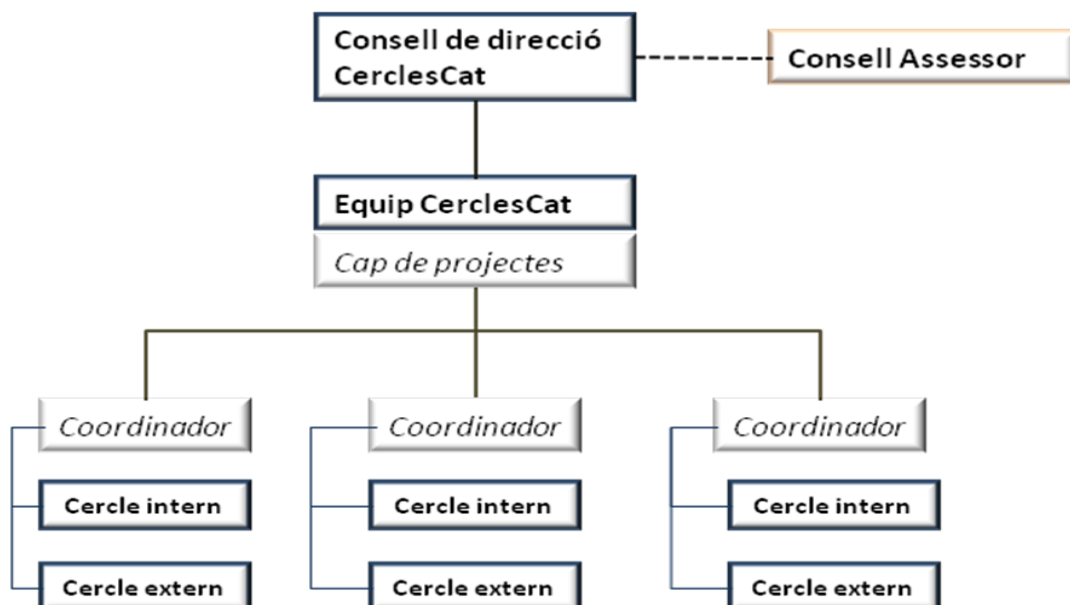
Consell de direcció CerclesCat

Consell Assessor

Equip CerclesCat

Cap de projectes

Coordinador

Cercle intern

Cercle extern

Coordinador

Cercle intern

Cercle extern

Coordinador

Cercle intern

Cercle extern